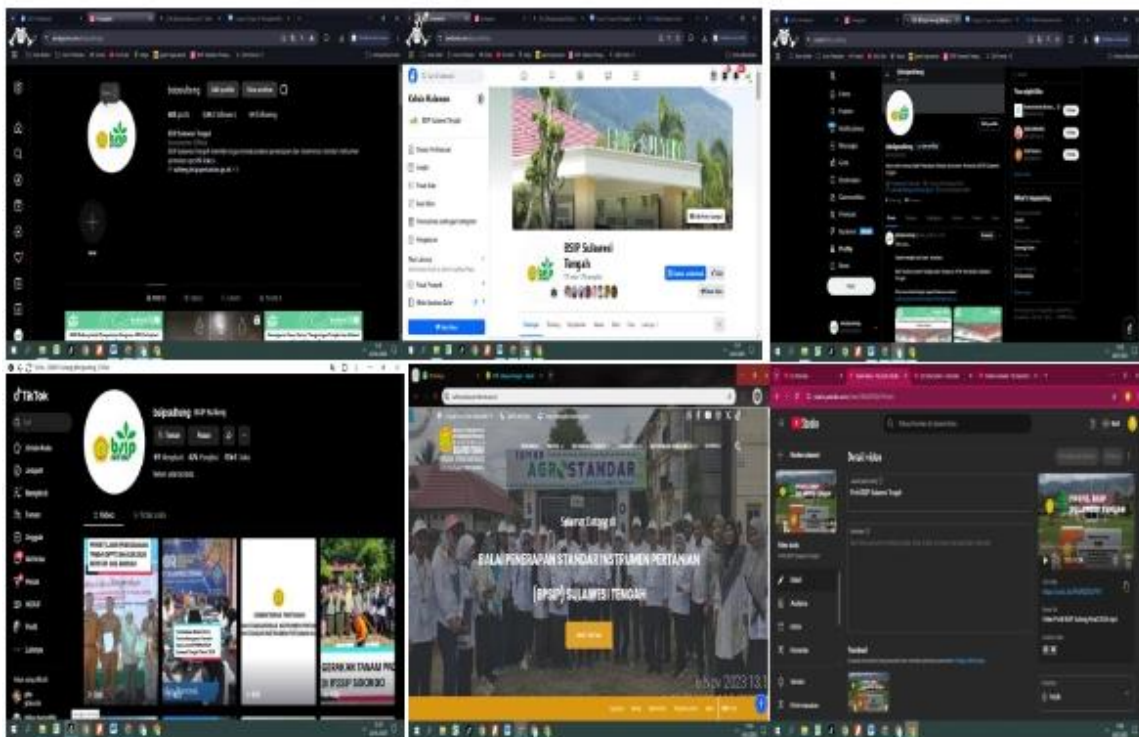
bsipsulteng
BSIP Sulawesi Tengah
Kabar Beranda
BSIP Sulawesi Tengah
BSIP Sulawesi Tengah
bsipsulteng
What's happening
TikTok
bsipsulteng
bsip
Selamat Datang di
BALAI PENERAPAN STANDAR INSTRUMEN PERTANIAN
(BSIP) SULAWESI TENGAH
AGROSTANDAR
Studio
Detail video
GERAKAN TANAM PAD